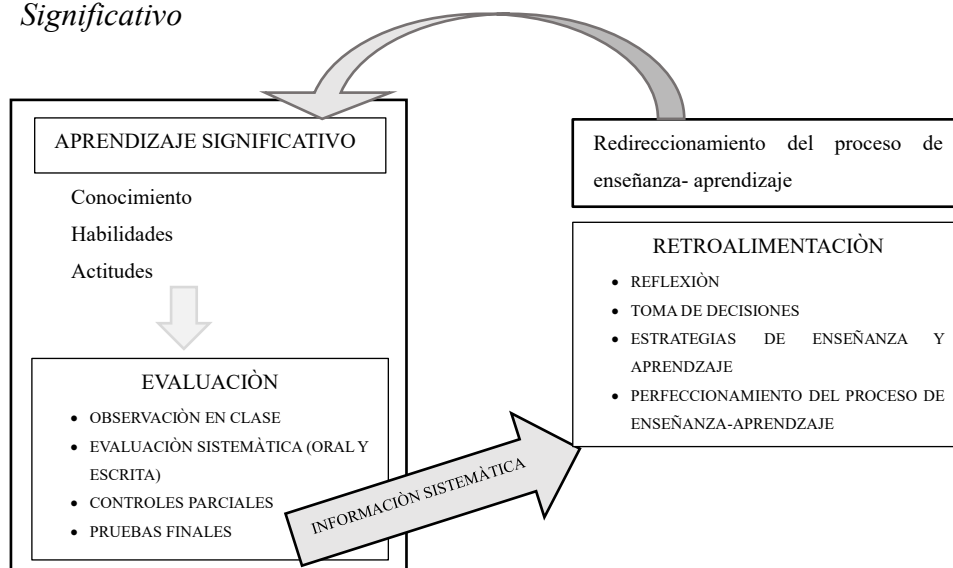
Significativo

APRENDIZAJE SIGNIFICATIVO

Conocimiento

Habilidades

Actitudes

EVALUACIÒN

- OBSERVACIÒN EN CLASE
- EVALUACIÒN SISTEMÀTICA (ORAL Y ESCRITA)
- CONTROLES PARCIALES
- PRUEBAS FINALES

INFORMACIÒN SISTEMÀTICA

Redireccionamiento del proceso de enseñanza- aprendizaje

RETROALIMENTACIÒN

- REFLEXIÒN
- TOMA DE DECISIONES
- ESTRATEGIAS DE ENSEÑANZA Y APRENDZAJE
- PERFECCIONAMIENTO DEL PROCESO DE ENSEÑANZA-APRENDZAJE